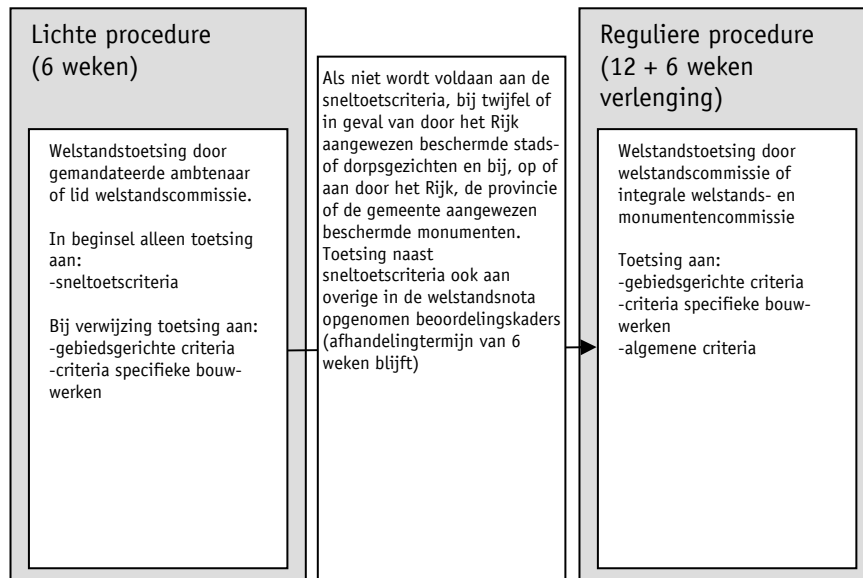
Lichte procedure (6 weken)

Welstandstoetsing door gemandateerde ambtenaar of lid welstandscommissie.

In beginsel alleen toetsing aan:
-sneltoetscriteria

Bij verwijzing toetsing aan:
-gebiedsgerichte criteria
-criteria specifieke bouwwerken

Als niet wordt voldaan aan de sneltoetscriteria, bij twijfel of in geval van door het Rijk aangewezen beschermde stads- of dorpsgezichten en bij, op of aan door het Rijk, de provincie of de gemeente aangewezen beschermde monumenten. Toetsing naast sneltoetscriteria ook aan overige in de welstandsnota opgenomen beoordelingskaders (afhandelingtermijn van 6 weken blijft)

Reguliere procedure (12 + 6 weken verlenging)

Welstandstoetsing door welstandscommissie of integrale welstands- en monumentencommissie

Toetsing aan:
-gebiedsgerichte criteria
-criteria specifieke bouwwerken
-algemene criteria